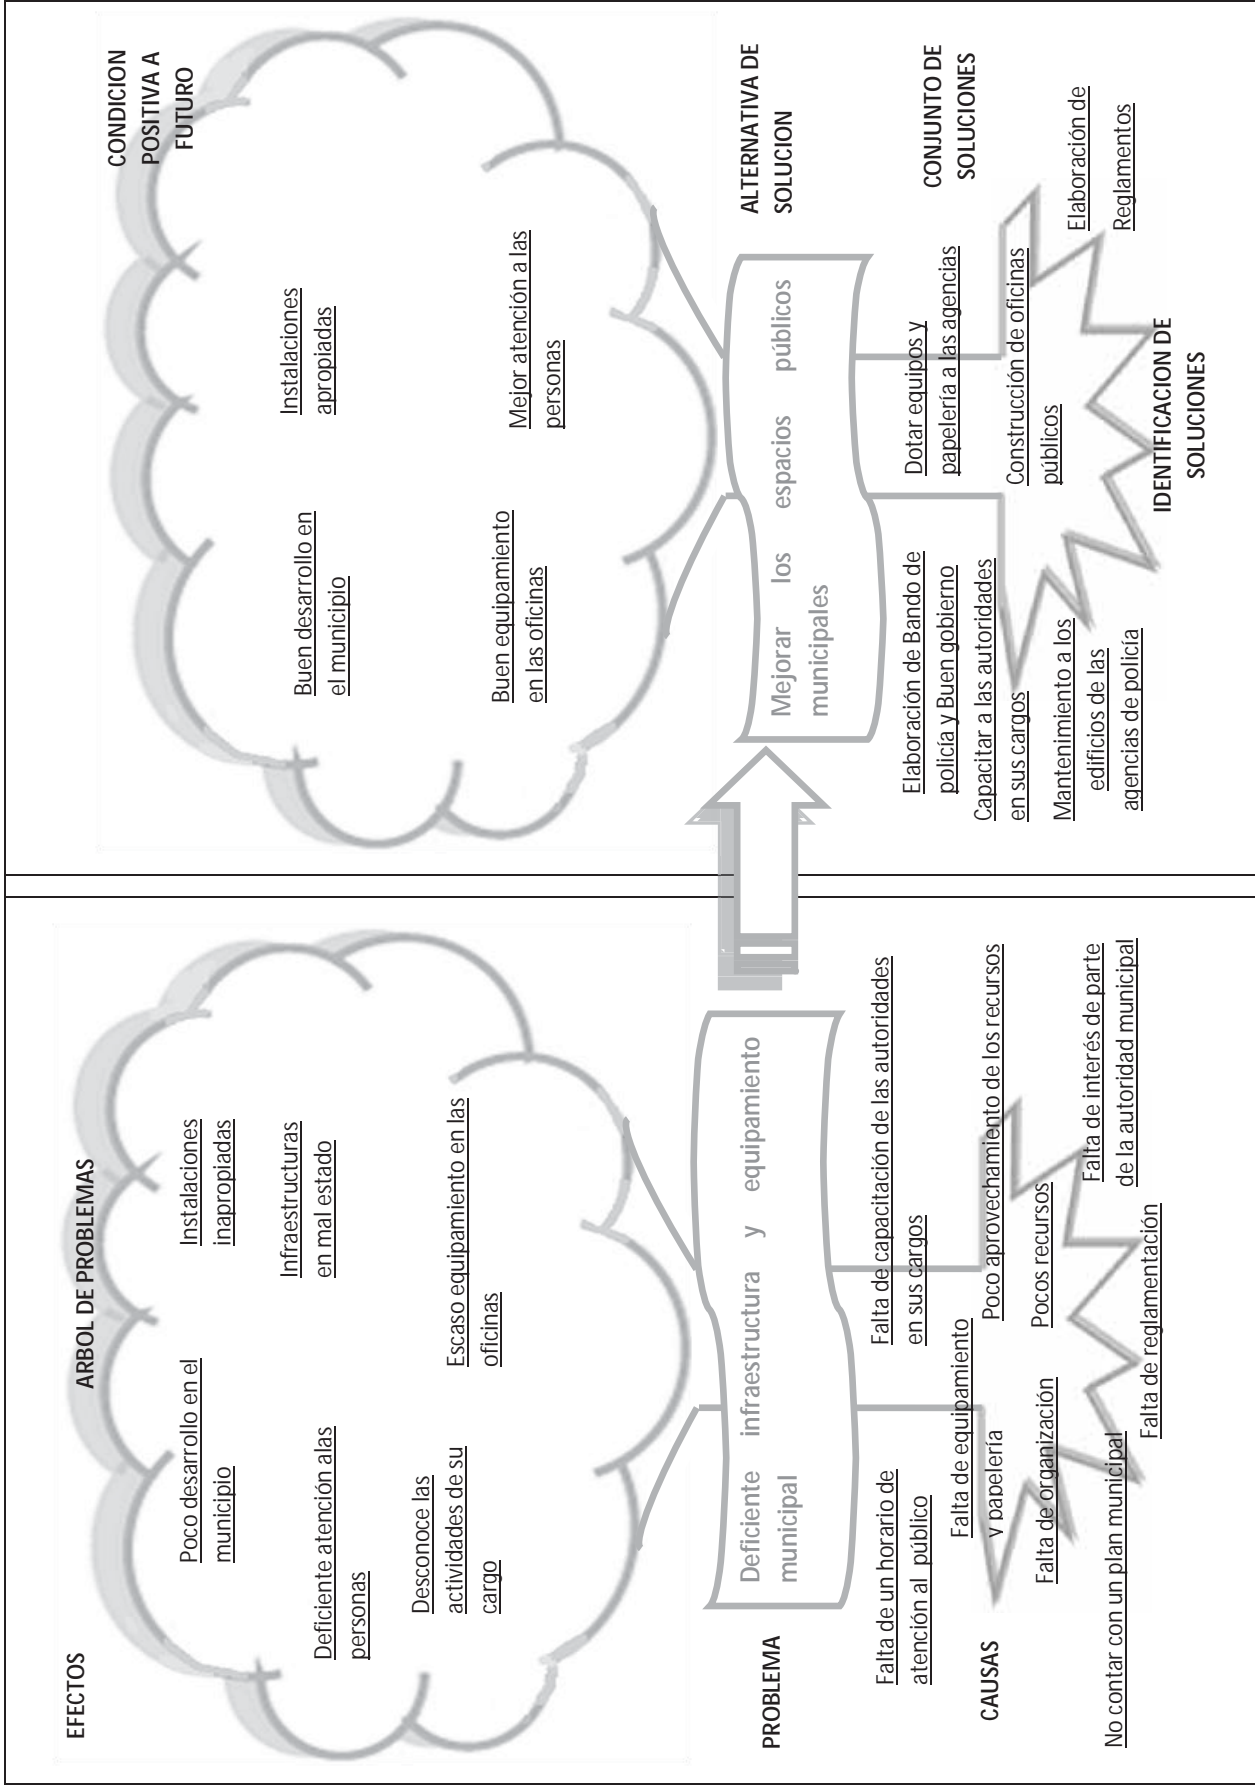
EFECTOS

ARBOL DE PROBLEMAS

Poco desarrollo en el municipio

Instalaciones inapropiadas

Deficiente atención alas personas

Infraestructuras en mal estado

Desconoce las actividades de su cargo

Escaso equipamiento en las oficinas

PROBLEMA

Deficiente infraestructura y equipamiento municipal

CAUSAS

Falta de un horario de atención al público

Falta de equipamiento y papelería

Falta de capacitación de las autoridades en sus cargos

Poco aprovechamiento de los recursos

Falta de organización

Pocos recursos

Falta de interés de parte de la autoridad municipal

No contar con un plan municipal

Falta de reglamentación

CONDICION POSITIVA A FUTURO

Buen desarrollo en el municipio

Instalaciones apropiadas

Buen equipamiento en las oficinas

Mejor atención a las personas

ALTERNATIVA DE SOLUCION

Mejorar los espacios públicos municipales

CONJUNTO DE SOLUCIONES

Elaboración de Bando de policía y Buen gobierno

Dotar equipos y papelería a las agencias

Capacitar a las autoridades en sus cargos

Construcción de oficinas públicos

Elaboración de Reglamentos

Mantenimiento a los edificios de las agencias de policía

IDENTIFICACION DE SOLUCIONES